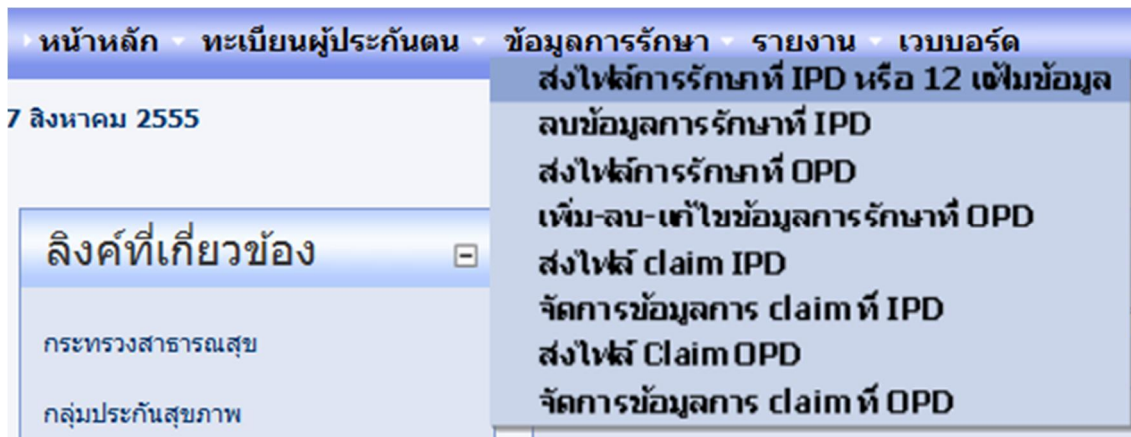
หน้าหลัก ทะเบียนผู้ประกันตน ข้อมูลการรักษา รายงาน เวบบอร์ด

ส่งไฟล์การรักษาที่ IPD หรือ 12 แฟ้มข้อมูล
ลบข้อมูลการรักษาที่ IPD
ส่งไฟล์การรักษาที่ OPD
เพิ่ม-ลบ-แก้ไขข้อมูลการรักษาที่ OPD
ส่งไฟล์ claim IPD
จัดการข้อมูลการ claim ที่ IPD
ส่งไฟล์ Claim OPD
จัดการข้อมูลการ claim ที่ OPD

7 สิงหาคม 2555

ลิงค์ที่เกี่ยวข้อง

กระทรวงสาธารณสุข

กลุ่มประกันสุขภาพ